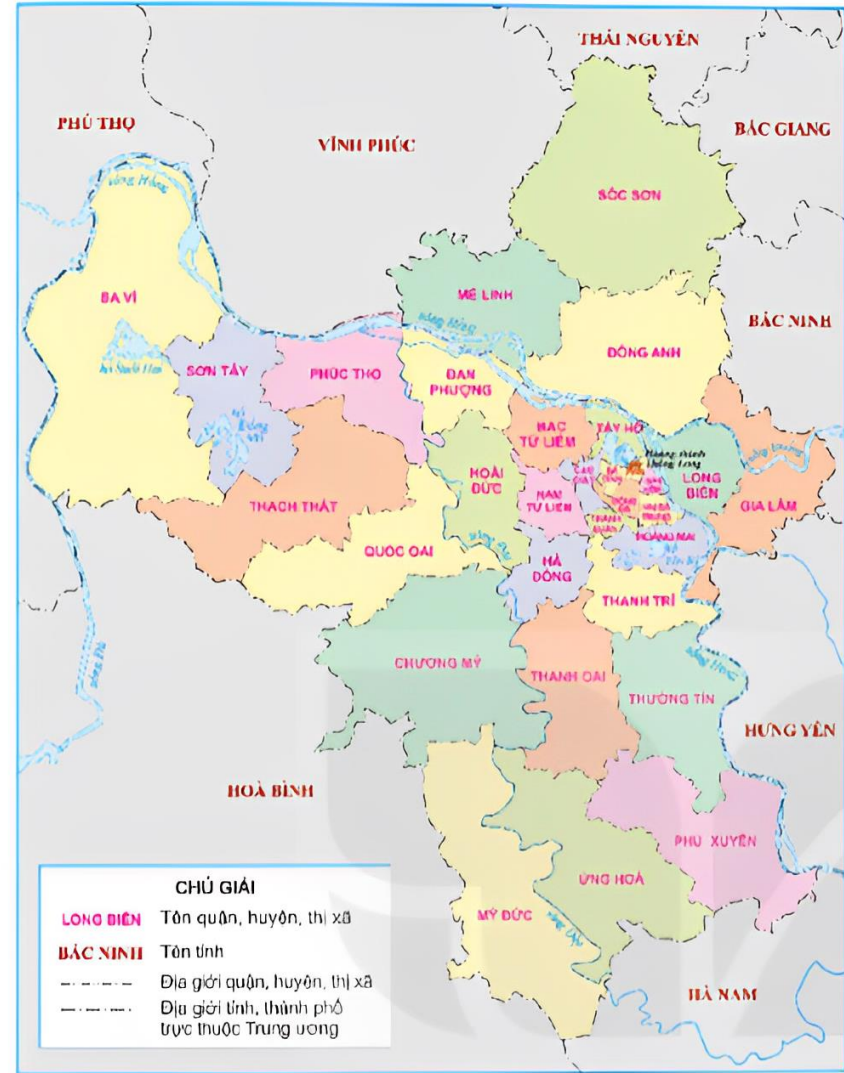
THÁI NGUYÊN

PHÚ THỌ

VĨNH PHÚC

BẮC GIANG

SÓC SƠN

BA VÌ

MÊ LINH

BẮC NINH

SƠN TÂY

PHÚC THỌ

ĐAN PHƯỢNG

ĐÔNG ANH

BẮC TỪ LIÊM

TÂY HỒ

Hoàng thành Thăng Long

LONG BIÊN

HOÀI ĐỨC

NAM TỪ LIÊM

GIA LÂM

THẠCH THẤT

QUỐC OAI

HÀ ĐÔNG

HOÀNG MAI

THANH TRÌ

CHƯƠNG MỸ

THANH OAI

THƯỜNG TÍN

HƯNG YÊN

HOÀ BÌNH

PHÚ XUYÊN

ỨNG HOÀ

MỸ ĐỨC

HÀ NAM

CHÚ GIẢI

LONG BIÊN Tên quận, huyện, thị xã

BẮC NINH Tên tỉnh

Địa giới quận, huyện, thị xã

Địa giới tỉnh, thành phố trực thuộc Trung ương